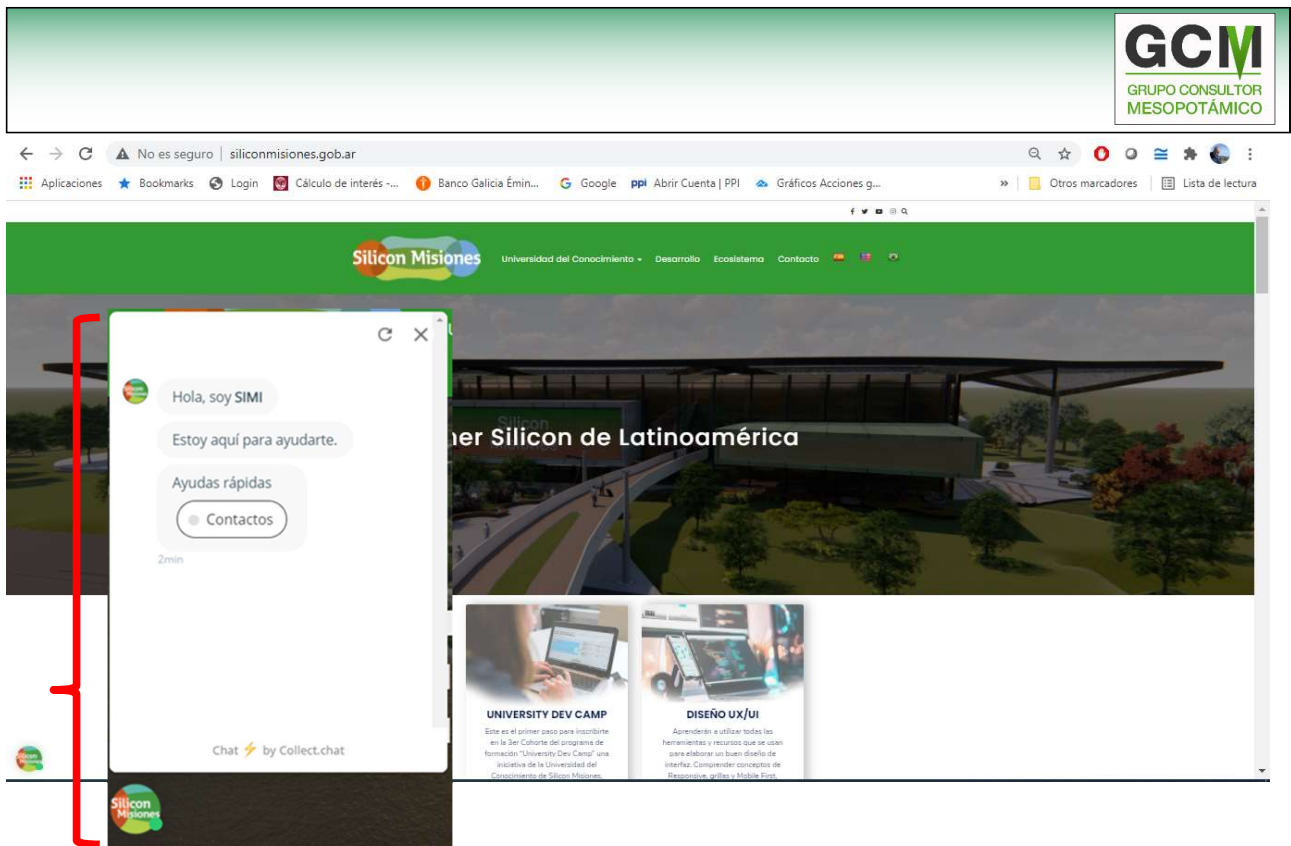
GCM
GRUPO CONSULTOR
MESOPOTÁMICO

No es seguro | siliconmisiones.gob.ar

Aplicaciones Bookmarks Login Cálculo de interés -... Banco Galicia Émin... Google ppi Abrir Cuenta | PPI Gráficos Acciones g... » Otros marcadores Lista de lectura

Silicon Misiones Universidad del Conocimiento Desarrollo Ecosistema Contacto

Hola, soy SIMI

Estoy aquí para ayudarte.

Ayudas rápidas

Contactos

2min

Chat by Collect.chat

Silicon Misiones

ner Silicon de Latinoamérica

UNIVERSITY DEV CAMP
Este es el primer paso para inscribirte en la 3er Cohorte del programa de formación "University Dev Camp" una iniciativa de la Universidad del Conocimiento de Silicon Misiones.

DISEÑO UX/UI
Aprenderán a utilizar todas las herramientas y recursos que se usan para elaborar un buen diseño de interfaz. Comprender conceptos de Responsive, grillas y Mobile First.